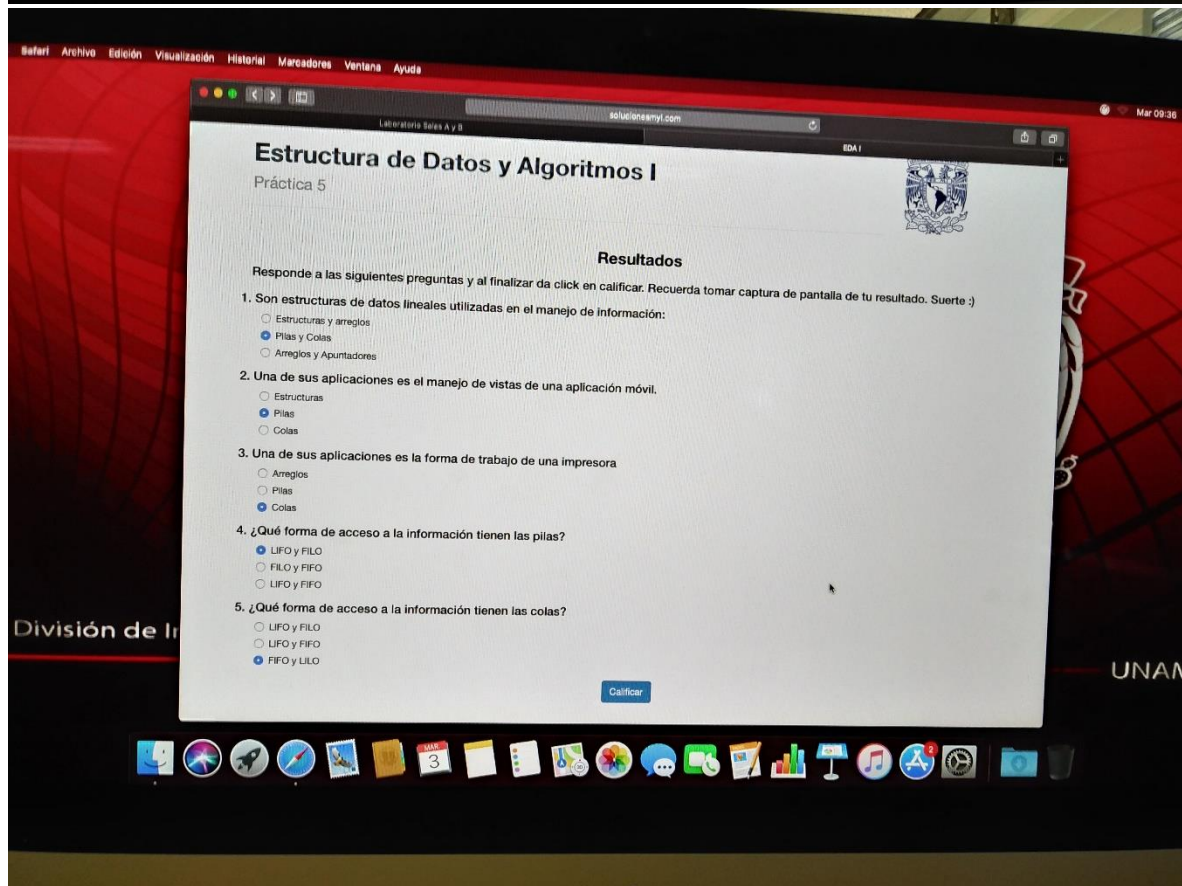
Safari Archivo Edición Visualización Historial Marcadores Ventana Ayuda

Mar 09:36

solucionesmyl.com

Laboratorio Salas A y B

EDA I

Estructura de Datos y Algoritmos I

Práctica 5

Resultados

Responde a las siguientes preguntas y al finalizar da click en calificar. Recuerda tomar captura de pantalla de tu resultado. Suerte :)

1. Son estructuras de datos lineales utilizadas en el manejo de información:

Estructuras y arreglos
Pilas y Colas
Arreglos y Apuntadores

2. Una de sus aplicaciones es el manejo de vistas de una aplicación móvil.

Estructuras
Pilas
Colas

3. Una de sus aplicaciones es la forma de trabajo de una impresora

Arreglos
Pilas
Colas

4. ¿Qué forma de acceso a la información tienen las pilas?

LIFO y FILO
FILO y FIFO
LIFO y FIFO

5. ¿Qué forma de acceso a la información tienen las colas?

LIFO y FILO
LIFO y FIFO
FIFO y LILO

Calificar

División de I

UNAM

MAR 3

2